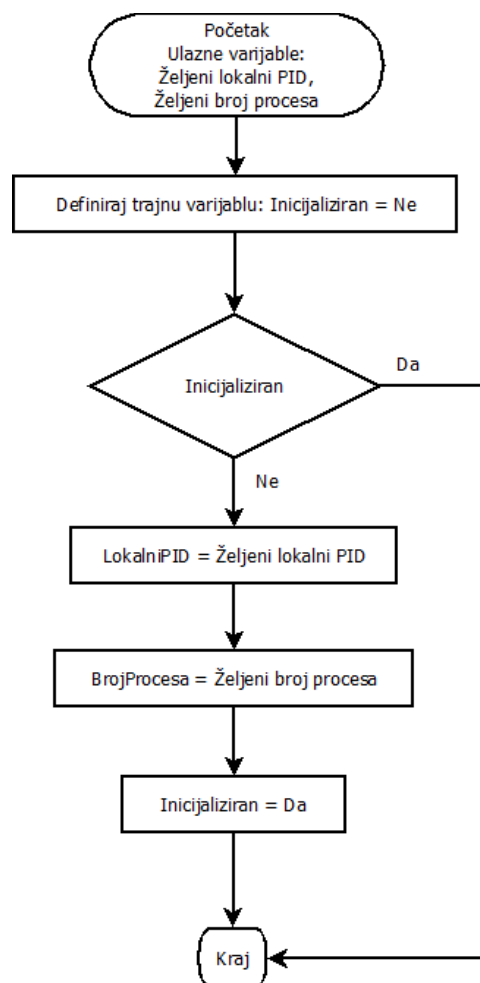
Početak
Ulazne varijable:
Željeni lokalni PID,
Željeni broj procesa

Definiraj trajnu varijablu: Inicijaliziran = Ne

Inicijaliziran

Da

Ne

LokalniPID = Željeni lokalni PID

BrojProcesa = Željeni broj procesa

Inicijaliziran = Da

Kraj